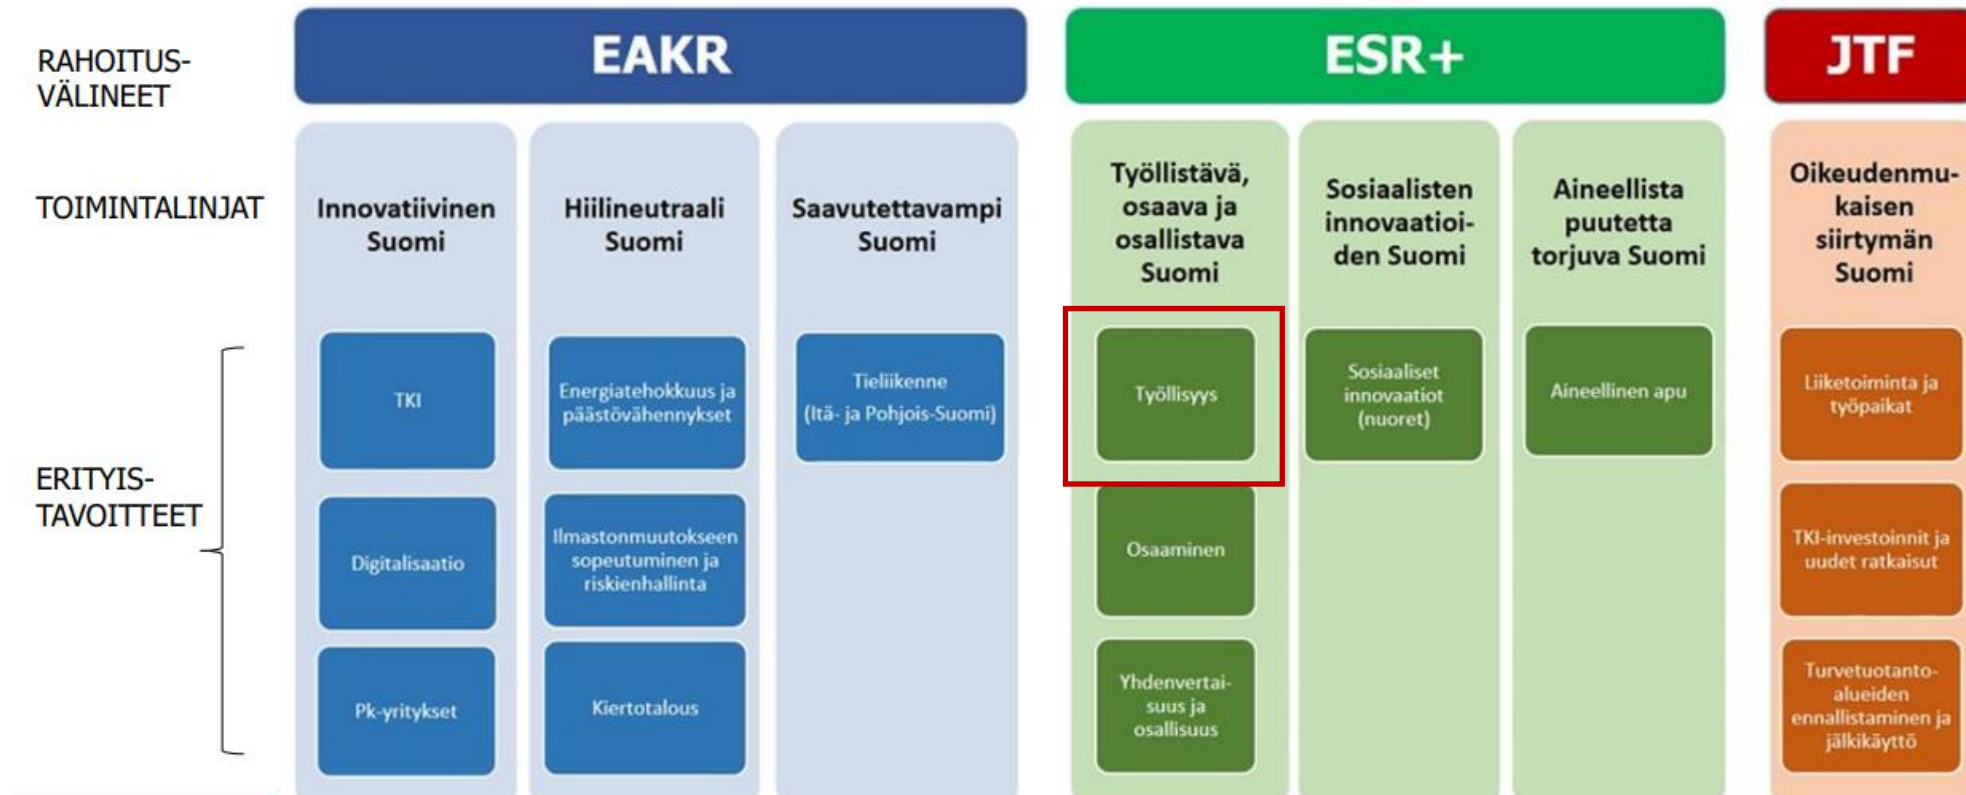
RAHOITUSVÄLINEET

EAKR

ESR+

JTF

TOIMINTALINJAT

Innovatiivinen Suomi

Hiilineutraali Suomi

Saavutettavampi Suomi

Työllistävä, osaava ja osallistava Suomi

Sosiaalisten innovaatioiden Suomi

Aineellista puutetta torjuva Suomi

Oikeudenmukaisen siirtymän Suomi

ERITYISTAVOITTEET

TKI

Energiatehokkuus ja päästövähennykset

Tieliikenne (Itä- ja Pohjois-Suomi)

Työllisyys

Sosiaaliset innovaatiot (nuoret)

Aineellinen apu

Liiketoiminta ja työpaikat

Digitalisaatio

Ilmastonmuutokseen sopeutuminen ja riskienhallinta

Osaaminen

TKI-investoinnit ja uudet ratkaisut

Pk-yritykset

Kiertotalous

Yhdenvertaisuus ja osallisuus

Turvetuotantoalueiden ennallistaminen ja jälkikäyttö